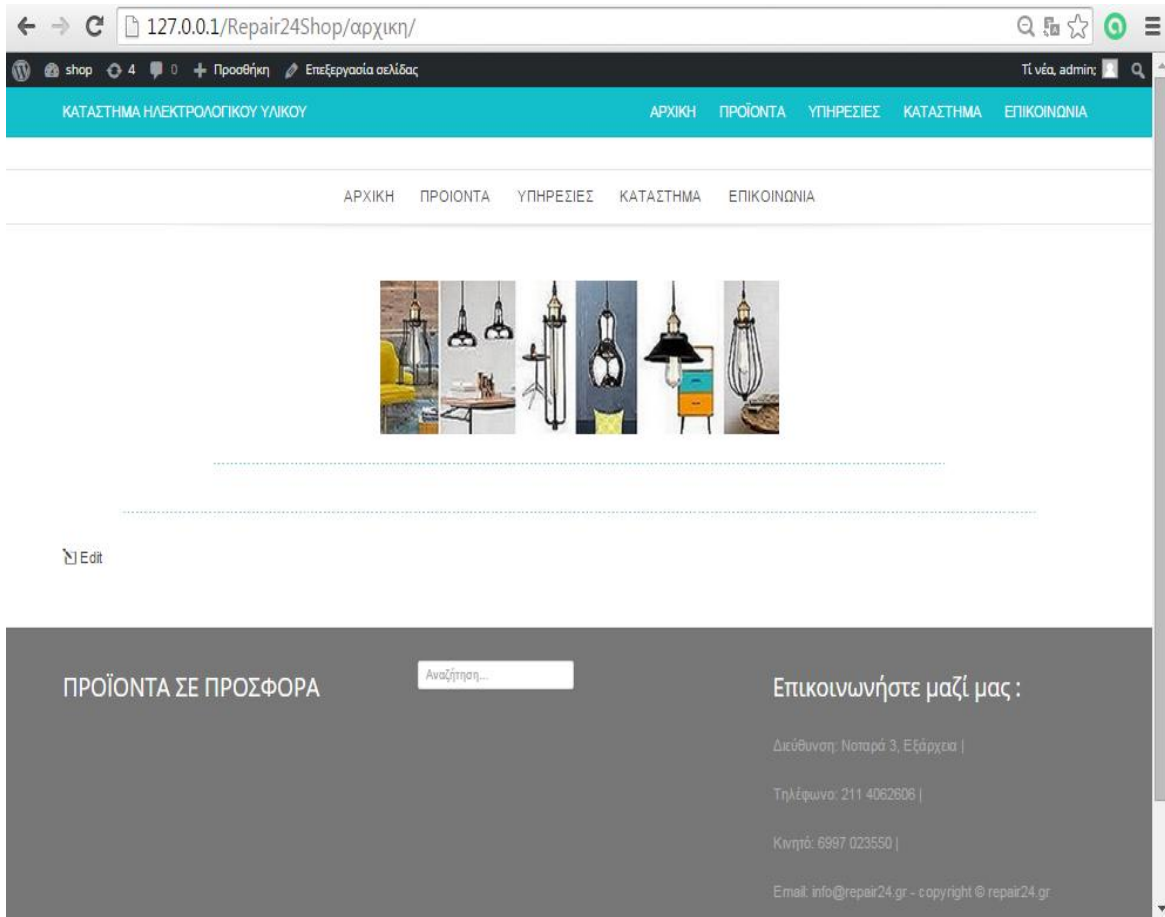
127.0.0.1/Repair24Shop/αρχικη/

shop 4 0 Προσθήκη Επεξεργασία σελίδας
Τι νέα, admin;

ΚΑΤΑΣΤΗΜΑ ΗΛΕΚΤΡΟΛΟΓΙΚΟΥ ΥΛΙΚΟΥ
ΑΡΧΙΚΗ ΠΡΟΪΟΝΤΑ ΥΠΗΡΕΣΙΕΣ ΚΑΤΑΣΤΗΜΑ ΕΠΙΚΟΙΝΩΝΙΑ

ΑΡΧΙΚΗ ΠΡΟΙΟΝΤΑ ΥΠΗΡΕΣΙΕΣ ΚΑΤΑΣΤΗΜΑ ΕΠΙΚΟΙΝΩΝΙΑ

Edit

ΠΡΟΪΟΝΤΑ ΣΕ ΠΡΟΣΦΟΡΑ

Αναζήτηση...

Επικοινωνήστε μαζί μας :

Διεύθυνση: Νοταρά 3, Εξάρχεια |

Τηλέφωνο: 211 4062606 |

Κινητό: 6997 023550 |

Email: info@repair24.gr - copyright © repair24.gr